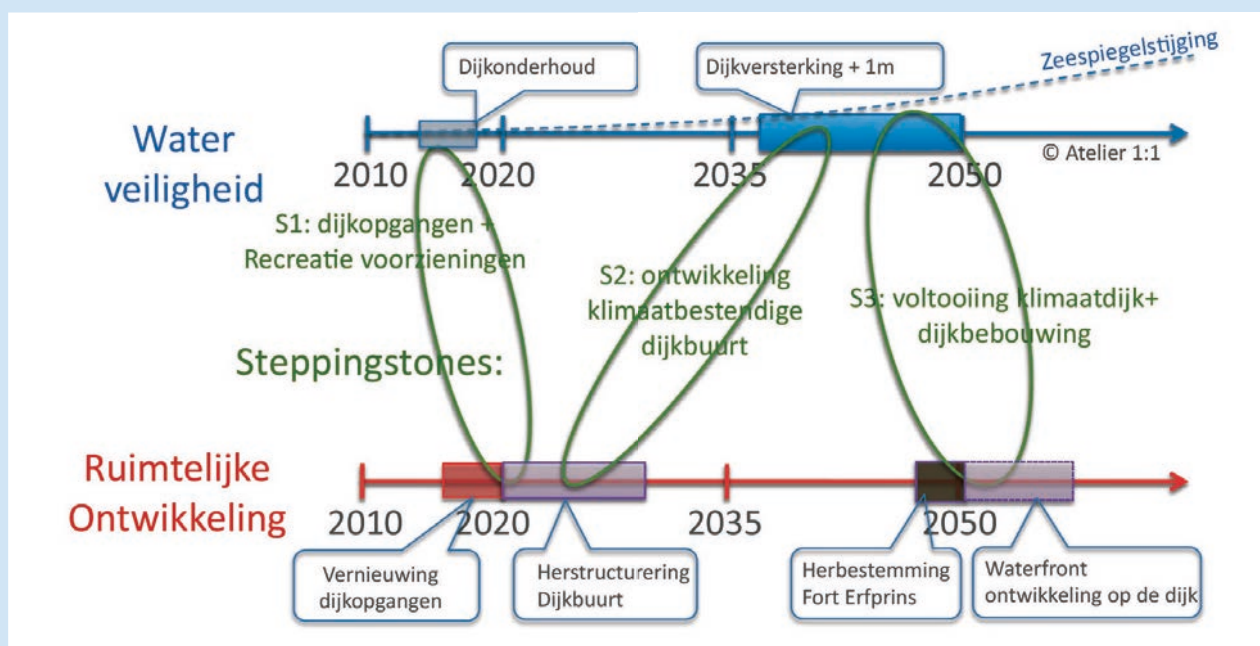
Dijkonderhoud

Dijkversterking + 1m

Zeespiegelstijging

Water veiligheid

2010 2020 2035 2050

© Atelier 1:1

S1: dijkopgangen + Recreatie voorzieningen

S2: ontwikkeling klimaatbestendige dijkbuurt

S3: voltooiing klimaatdijk+ dijkbebouwing

Steppingstones:

Ruimtelijke Ontwikkeling

2010 2020 2035 2050

Vernieuwing dijkopgangen

Herstructurering Dijkbuurt

Herbestemming Fort Erfprins

Waterfront ontwikkeling op de dijk